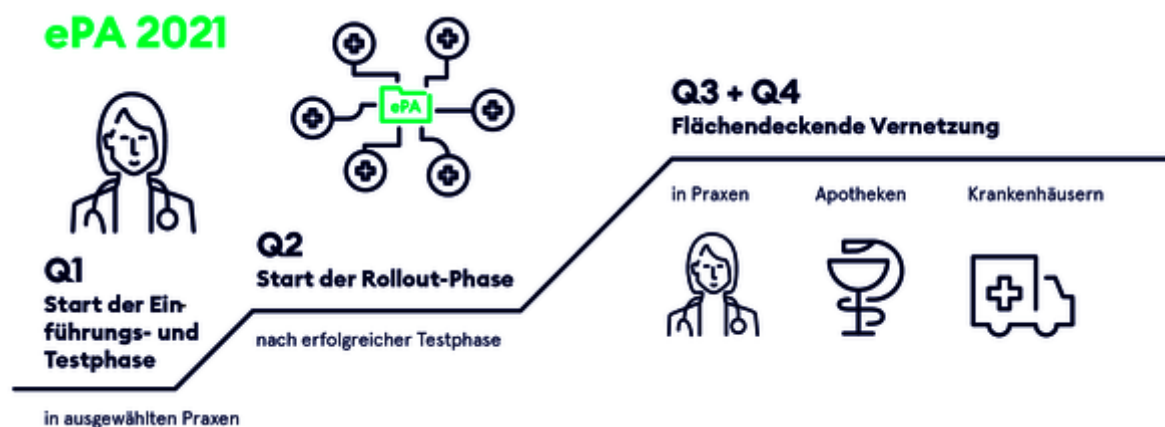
ePA 2021

ePA

Q1
Start der Einführungs- und Testphase

in ausgewählten Praxen

Q2
Start der Rollout-Phase

nach erfolgreicher Testphase

Q3 + Q4
Flächendeckende Vernetzung

in Praxen

Apotheken

Krankenhäusern